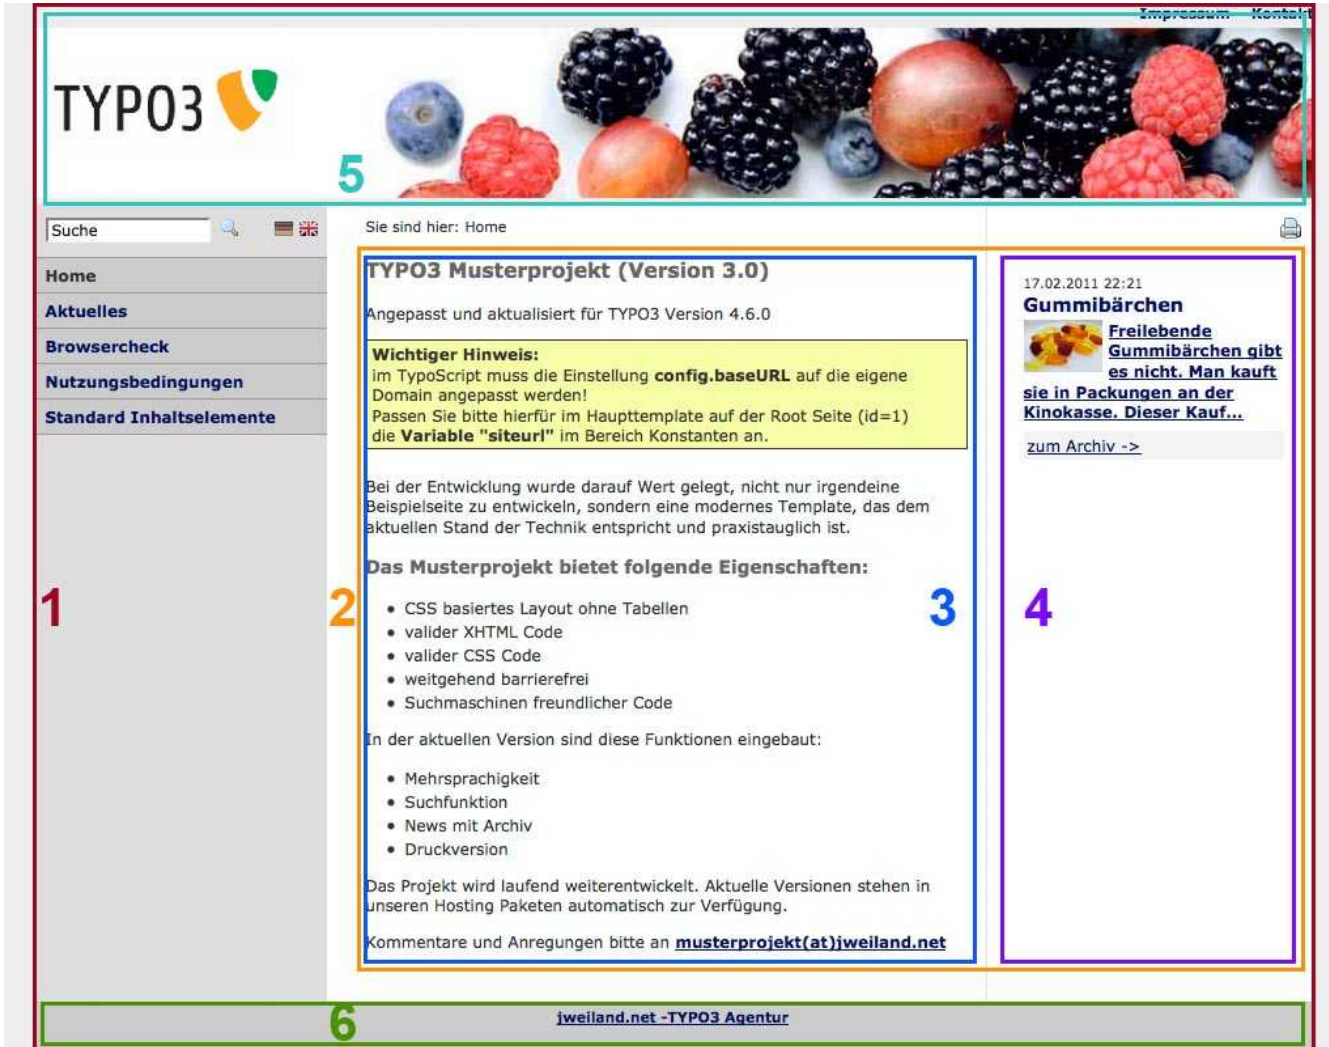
Impressum Kontakt

TYPO3

5

Suche

Home

Aktuelles

Browsercheck

Nutzungsbedingungen

Standard Inhaltselemente

1

Sie sind hier: Home

2

TYPO3 Musterprojekt (Version 3.0)

Angepasst und aktualisiert für TYPO3 Version 4.6.0

**Wichtiger Hinweis:**
im TypoScript muss die Einstellung **config.baseURL** auf die eigene Domain angepasst werden!
Passen Sie bitte hierfür im Haupttemplate auf der Root Seite (id=1) die **Variable "siteurl"** im Bereich Konstanten an.

Bei der Entwicklung wurde darauf Wert gelegt, nicht nur irgendeine Beispielseite zu entwickeln, sondern eine modernes Template, das dem aktuellen Stand der Technik entspricht und praxistauglich ist.

Das Musterprojekt bietet folgende Eigenschaften:

3

- CSS basiertes Layout ohne Tabellen
- valider XHTML Code
- valider CSS Code
- weitgehend barrierefrei
- Suchmaschinen freundlicher Code

In der aktuellen Version sind diese Funktionen eingebaut:

- Mehrsprachigkeit
- Suchfunktion
- News mit Archiv
- Druckversion

Das Projekt wird laufend weiterentwickelt. Aktuelle Versionen stehen in unseren Hosting Paketen automatisch zur Verfügung.

Kommentare und Anregungen bitte an musterprojekt(at)jweiland.net

17.02.2011 22:21
Gummibärchen
Freilebende Gummibärchen gibt es nicht. Man kauft sie in Packungen an der Kinokasse. Dieser Kauf...

zum Archiv ->

4

6

jweiland.net -TYPO3 Agentur